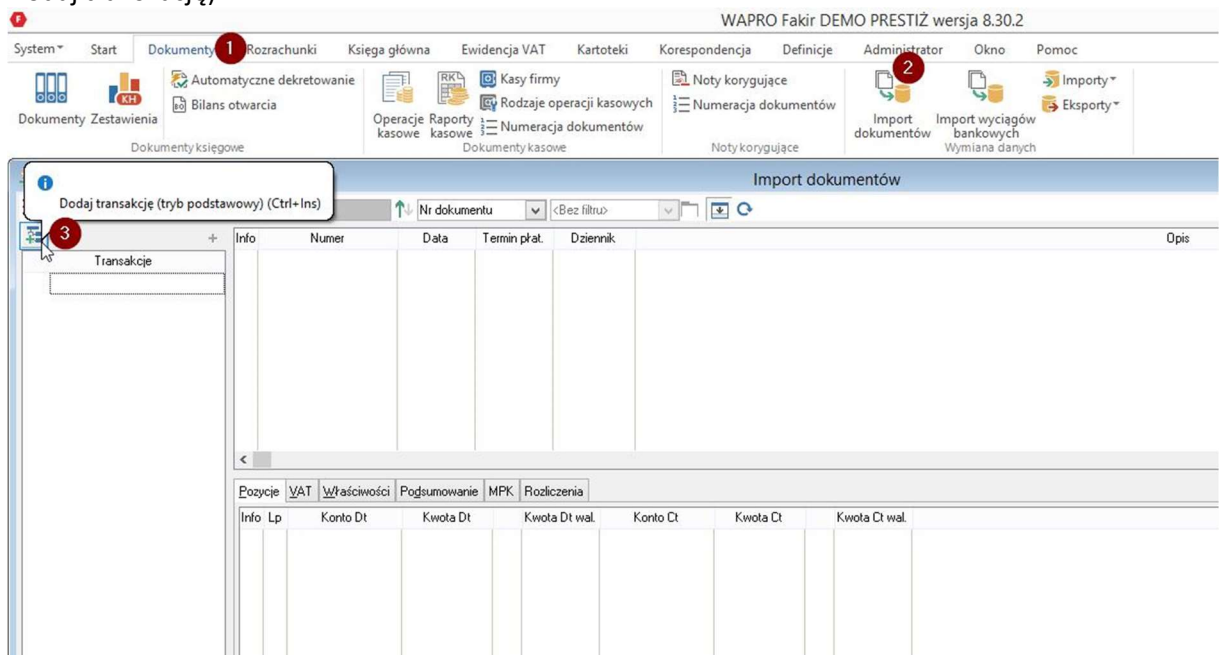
WAPRO Fakir DEMO PRESTIŻ wersja 8.30.2

System Start Dokumenty 1 Rozrachunki Księga główna Ewidencja VAT Kartoteki Korespondencja Definicje Administrator Okno Pomoc

Dokumenty Zestawienia Automatyczne dekretowanie Bilans otwarcia Dokumenty księgowe

Operacje kasowe Raporty kasowe Kasy firmy Rodzaje operacji kasowych Numeracja dokumentów Dokumenty kasowe

Noty korygujące Numeracja dokumentów Noty korygujące

2 Import dokumentów Import wyciągów bankowych Importy Eksporty Wymiana danych

Dodaj transakcję (tryb podstawowy) (Ctrl+Ins)

Import dokumentów

Nr dokumentu <Bez filtru>

3

Transakcje

| Info | Numer | Data | Termin płat. | Dziennik | Opis |
|---|---|---|---|---|---|

Pozycje VAT Właściwości Podsumowanie MPK Rozliczenia

| Info | Lp | Konto Dt | Kwota Dt | Kwota Dt wal. | Konto Ct | Kwota Ct | Kwota Ct wal. |
|---|---|---|---|---|---|---|---|